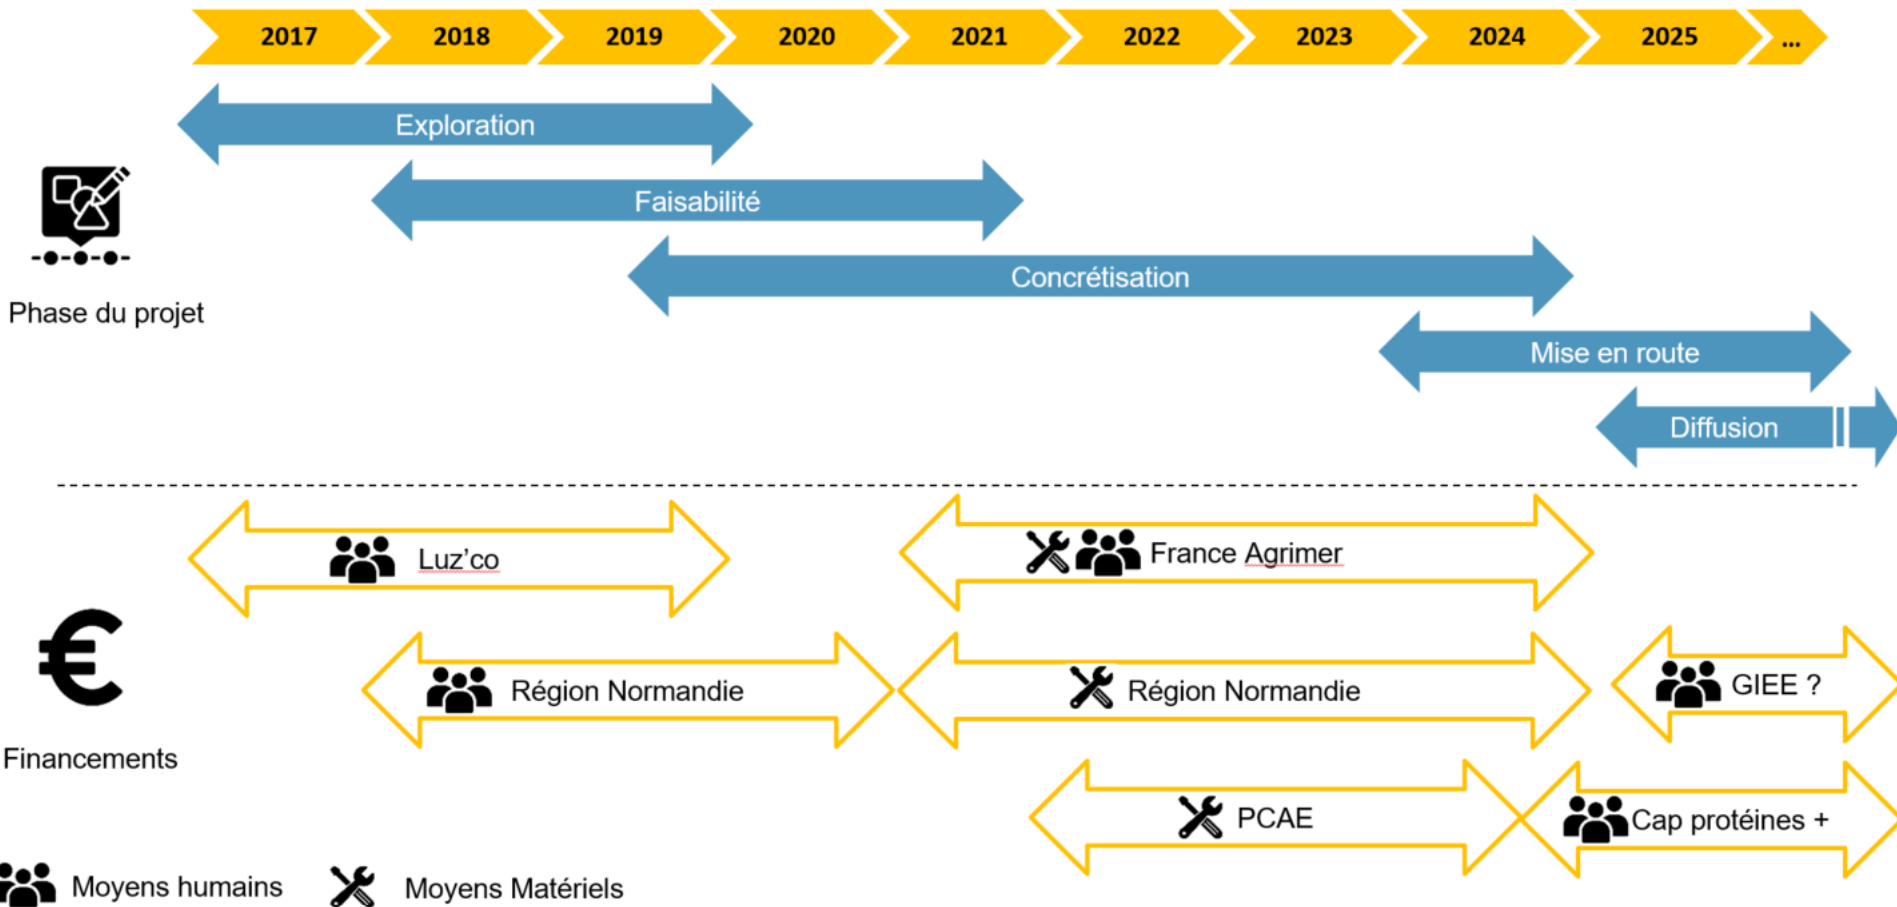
2017 2018 2019 2020 2021 2022 2023 2024 2025 ...

Phase du projet

Exploration

Faisabilité

Concrétisation

Mise en route

Diffusion

Financements

Luz'co

France Agrimer

Région Normandie

Région Normandie

GIEE ?

PCAE

Cap protéines +

Moyens humains

Moyens Matériels